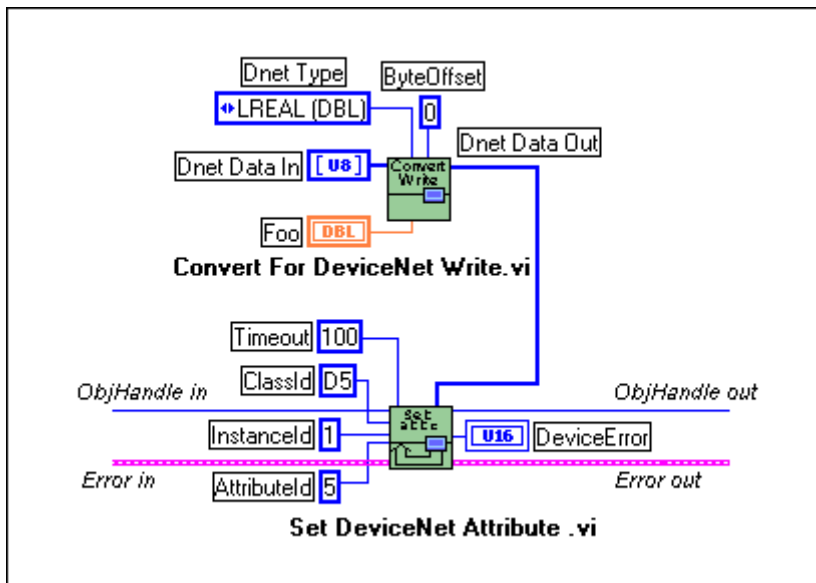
Dnet Type

ByteOffset

LREAL (DBL)

0

Dnet Data Out

Dnet Data In

[U8]

Convert Write

Foo

DBL

Convert For DeviceNet Write.vi

Timeout

100

ClassId

D5

ObjHandle in

ObjHandle out

Set attr

InstanceId

1

U16

DeviceError

Error in

Error out

AttributeId

5

Set DeviceNet Attribute .vi